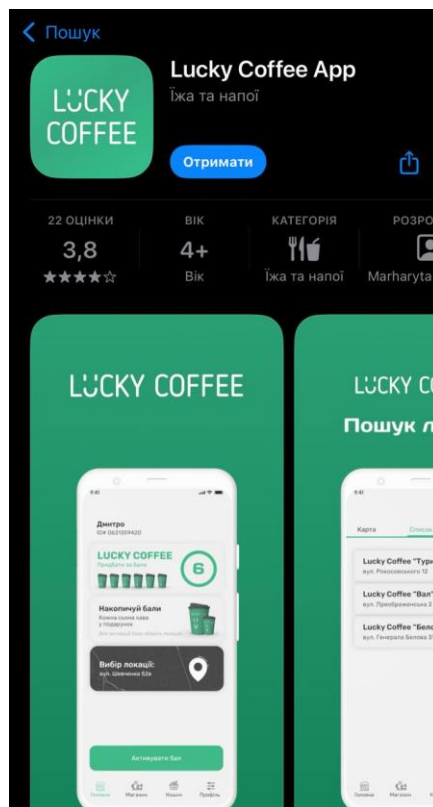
< Пошук

LUCKY COFFEE

Lucky Coffee App

Їжа та напої

Отримати

22 ОЦІНКИ
3,8
★★★★☆

ВІК
4+
Вік

КАТЕГОРІЯ
Їжа та напої

РОЗРО
Marharyta

LUCKY COFFEE

9:41

Дмитро
ID# 0621009420

LUCKY COFFEE
Придбати за бали

6

Накопичуй бали
Кожна сьома кава у подарунок

Вибір локації:
вул. Шевченко 52а

Активувати бал

Головна Магазин Кошик Профіль

LUCKY C

Пошук л

9:41

Карта Список

Lucky Coffee "Тури
вул. Рокосовського 12

Lucky Coffee "Вал"
вул. Преображенська 2

Lucky Coffee "Бело
вул. Генерала Белова 5